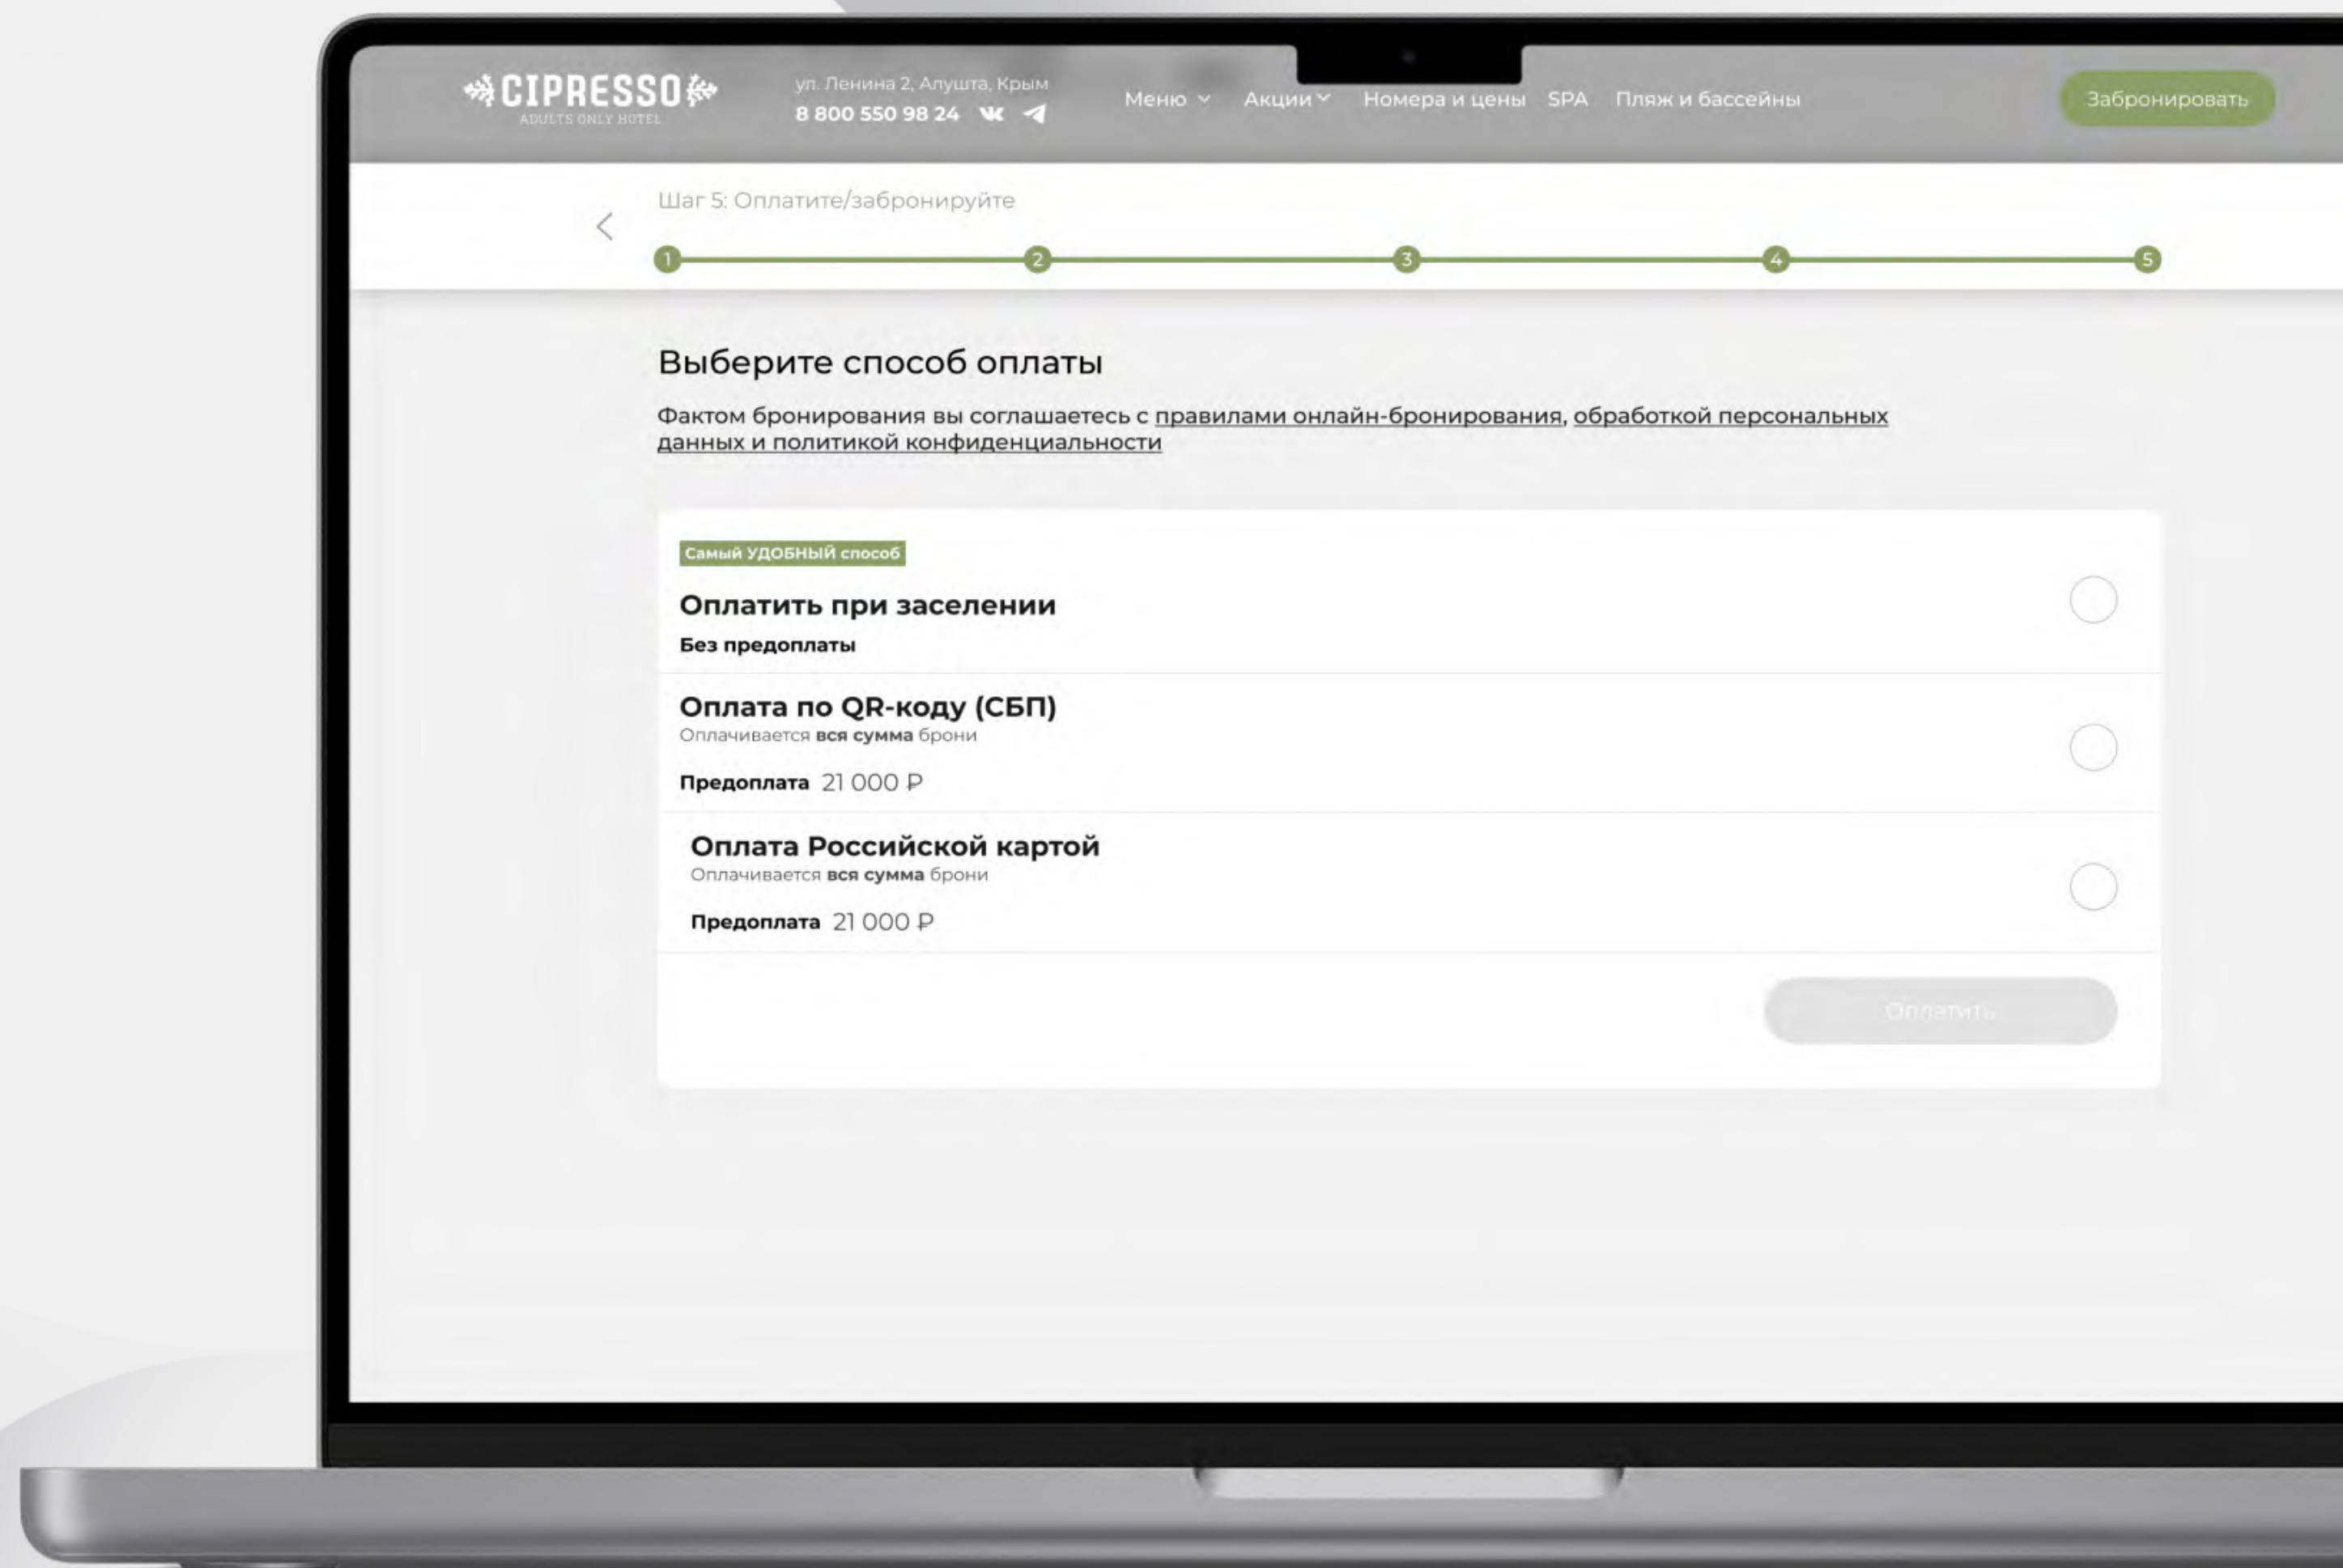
CIPRESSO
ADULTS ONLY HOTEL

ул. Ленина 2, Алушта, Крым
8 800 550 98 24

Меню Акции Номера и цены SPA Пляж и бассейны

Забронировать

Шаг 5: Оплатите/забронируйте

1 2 3 4 5

Выберите способ оплаты

Фактом бронирования вы соглашаетесь с правилами онлайн-бронирования, обработкой персональных данных и политикой конфиденциальности

Самый УДОБНЫЙ способ
Оплатить при заселении
Без предоплаты

Оплата по QR-коду (СБП)
Оплачивается вся сумма брони

Предоплата 21 000 ₽

Оплата Российской картой
Оплачивается вся сумма брони

Предоплата 21 000 ₽

Оплатить